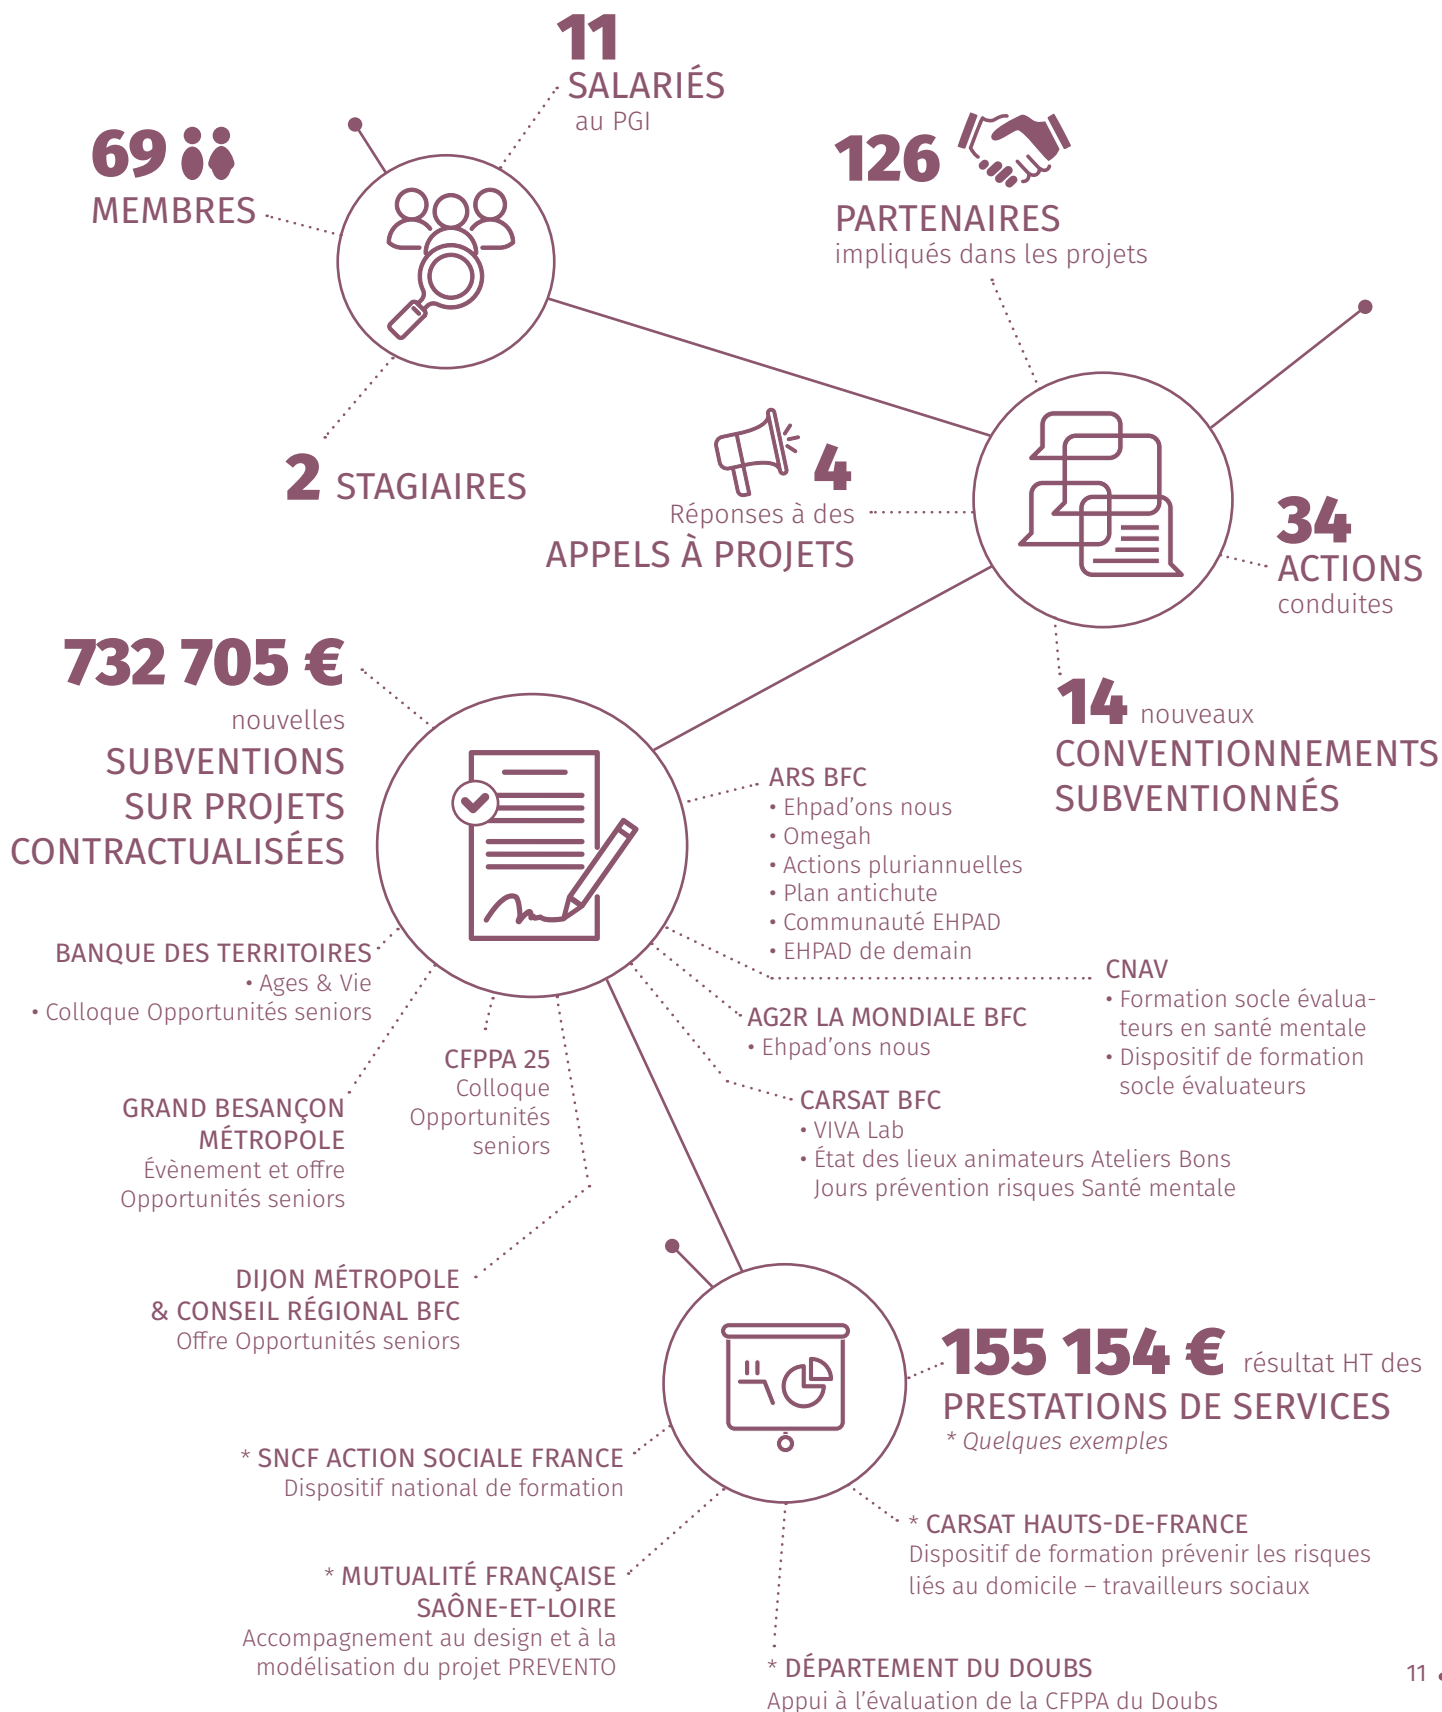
11
SALARIÉS
au PGI

69
MEMBRES

126
PARTENAIRES
impliqués dans les projets

2 STAGIAIRES

4
Réponses à des
APPELS À PROJETS

34
ACTIONS
conduites

732 705 €
nouvelles
SUBVENTIONS SUR PROJETS CONTRACTUALISÉES

14 nouveaux
CONVENTIONNEMENTS SUBVENTIONNÉS

ARS BFC
• Ehpad'ons nous
• Omegah
• Actions pluriannuelles
• Plan antichute
• Communauté EHPAD
• EHPAD de demain

BANQUE DES TERRITOIRES
• Ages & Vie
• Colloque Opportunités seniors

CNAV
• Formation socle évaluateurs en santé mentale
• Dispositif de formation socle évaluateurs

AG2R LA MONDIALE BFC
• Ehpad'ons nous

CFPPA 25
Colloque Opportunités seniors

GRAND BESANÇON MÉTROPOLE
Évènement et offre Opportunités seniors

CARSAT BFC
• VIVA Lab
• État des lieux animateurs Ateliers Bons Jours prévention risques Santé mentale

DIJON MÉTROPOLE
& CONSEIL RÉGIONAL BFC
Offre Opportunités seniors

155 154 € résultat HT des
PRESTATIONS DE SERVICES
* Quelques exemples

* SNCF ACTION SOCIALE FRANCE
Dispositif national de formation

* CARSAT HAUTS-DE-FRANCE
Dispositif de formation prévenir les risques liés au domicile – travailleurs sociaux

* MUTUALITÉ FRANÇAISE SAÔNE-ET-LOIRE
Accompagnement au design et à la modélisation du projet PREVENTO

* DÉPARTEMENT DU DOUBS
Appui à l'évaluation de la CFPPA du Doubs

11